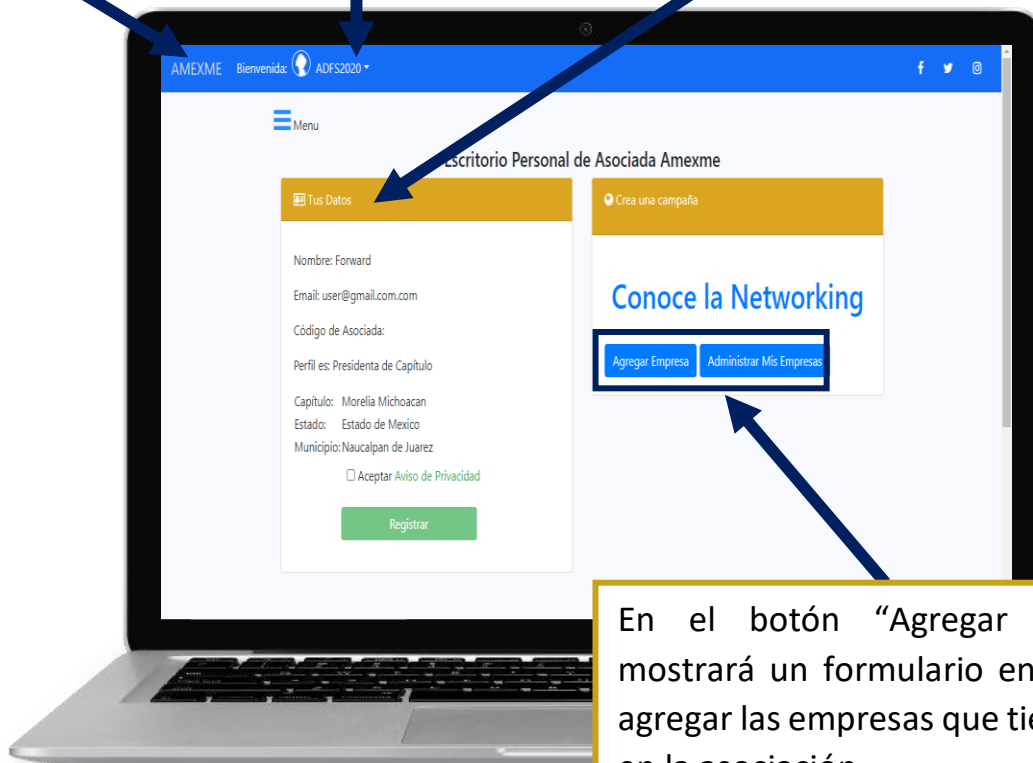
AMEXME Bienvenida: ADFS2020

Menu

Escritorio Personal de Asociada Amexme

Tus Datos

Nombre: Forward

Email: user@gmail.com.com

Código de Asociada:

Perfil es: Presidenta de Capítulo

Capítulo: Morelia Michoacan
Estado: Estado de Mexico
Municipio: Naucalpan de Juarez

Aceptar Aviso de Privacidad

Registrar

Crea una campaña

Conoce la Networking

Agregar Empresa Administrar Mis Empresas

En el botón "Agregar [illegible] mostrará un formulario en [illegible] agregar las empresas que tie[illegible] en la asociación